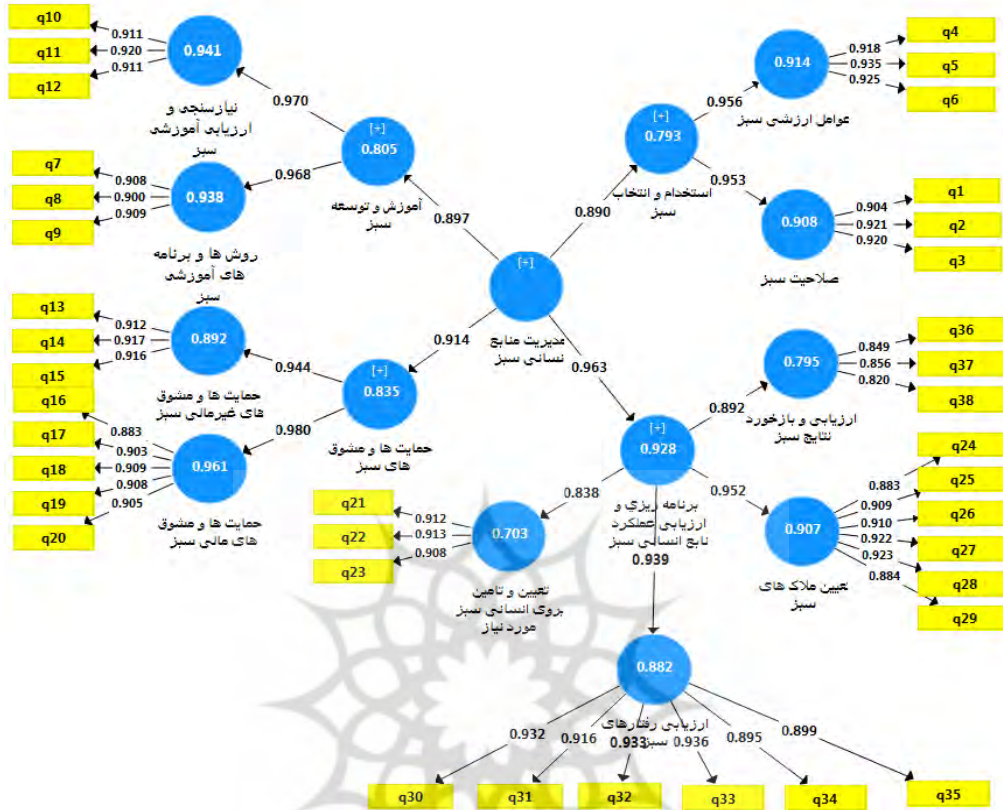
q10
q11
q12
0.911
0.920
0.911
0.941
نیازسنجی و ارزیابی آموزشی سبز
0.970
[+]
0.805
آموزش و توسعه سبز
0.968
q7
q8
q9
0.908
0.900
0.909
0.938
روش ها و برنامه های آموزشی سبز
0.897
[+]
مدیریت منابع انسانی سبز
0.890
[+]
0.793
استخدام و انتخاب سبز
0.956
0.914
عوامل ارزشی سبز
0.918
0.935
0.925
q4
q5
q6
0.953
0.908
صلاحیت سبز
0.904
0.921
0.920
q1
q2
q3
q13
q14
q15
0.912
0.917
0.916
0.892
حمایت ها و مشوق های غیرمالی سبز
0.944
0.914
[+]
0.835
حمایت ها و مشوق های سبز
0.963
0.980
q16
q17
q18
q19
q20
0.883
0.903
0.909
0.908
0.905
0.961
حمایت ها و مشوق های مالی سبز
0.795
ارزیابی و بازخورد نتایج سبز
0.849
0.856
0.820
q36
q37
q38
0.892
[+]
0.928
برنامه ریزی و ارزیابی عملکرد منابع انسانی سبز
0.939
0.838
0.952
q21
q22
q23
0.912
0.913
0.908
0.703
تعیین و تامین نیروی انسانی سبز مورد نیاز
0.907
تعیین ملاک های سبز
0.883
0.909
0.910
0.922
0.923
0.884
q24
q25
q26
q27
q28
q29
0.882
ارزیابی رفتارهای سبز
0.932
0.916
0.933
0.936
0.895
0.899
q30
q31
q32
q33
q34
q35